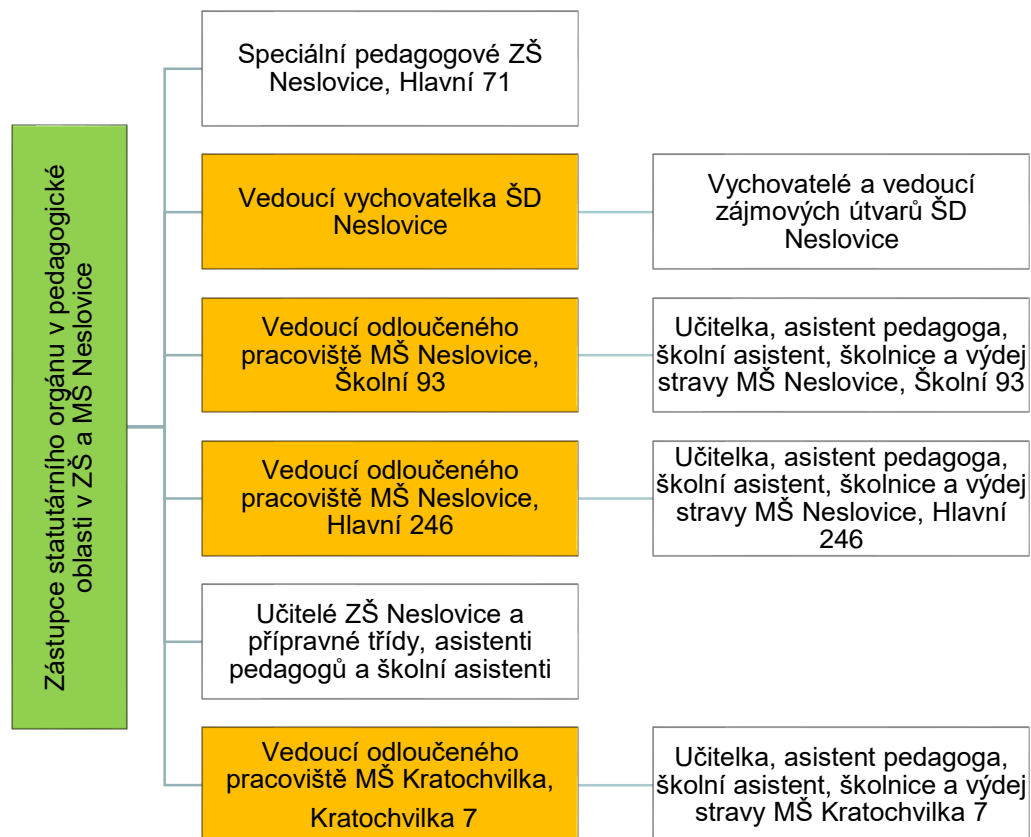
Zástupce statutárního orgánu v pedagogické oblasti v ZŠ a MŠ Neslovice

Speciální pedagogové ZŠ Neslovice, Hlavní 71

Vedoucí vychovatelka ŠD Neslovice

Vychovatelé a vedoucí zájmových útvarů ŠD Neslovice

Vedoucí odloučeného pracoviště MŠ Neslovice, Školní 93

Učitelka, asistent pedagoga, školní asistent, školnice a výdej stravy MŠ Neslovice, Školní 93

Vedoucí odloučeného pracoviště MŠ Neslovice, Hlavní 246

Učitelka, asistent pedagoga, školní asistent, školnice a výdej stravy MŠ Neslovice, Hlavní 246

Učitelé ZŠ Neslovice a přípravné třídy, asistenti pedagogů a školní asistenti

Vedoucí odloučeného pracoviště MŠ Kratochvilka, Kratochvilka 7

Učitelka, asistent pedagoga, školní asistent, školnice a výdej stravy MŠ Kratochvilka 7